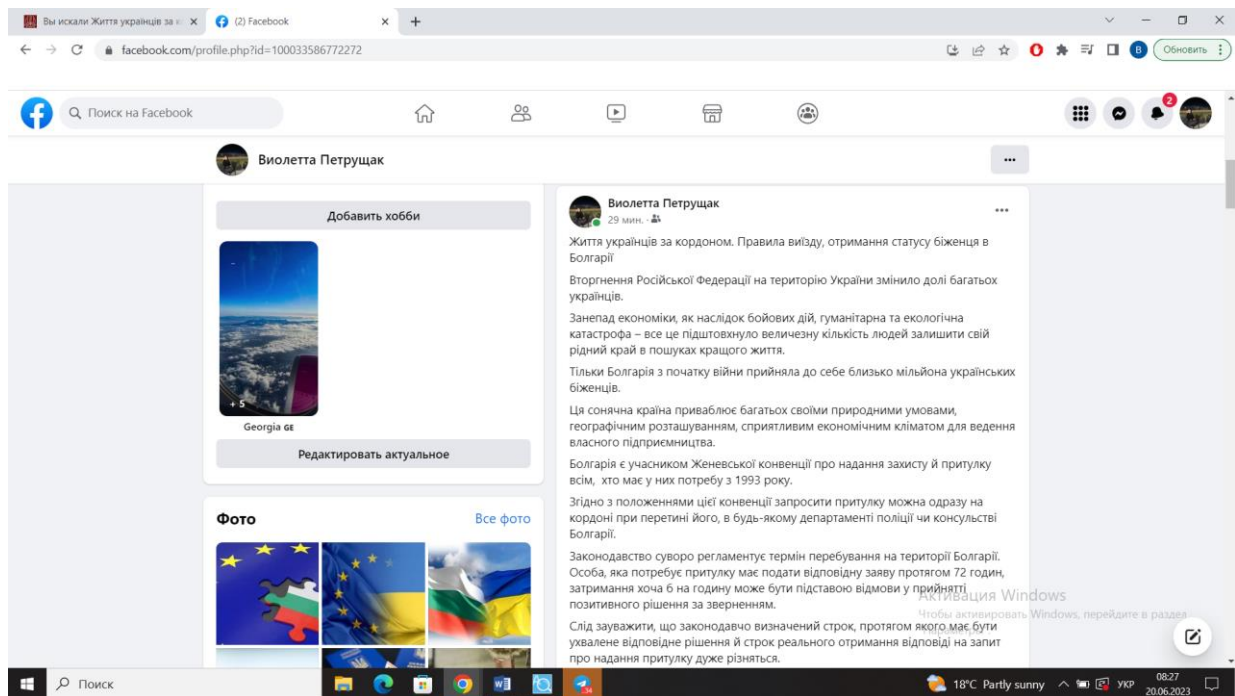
Вы искали Життя українців за к ×
(2) Facebook ×
+

facebook.com/profile.php?id=100033586772272

Обновить

Поиск на Facebook

2

Виолетта Петрущак

...

Добавить хобби

+ 5

Georgia GE

Редактировать актуальное

Фото

Все фото

Виолетта Петрущак
29 мин. ·

...

Життя українців за кордоном. Правила виїзду, отримання статусу біженця в Болгарії

Вторгнення Російської Федерації на територію України змінило долі багатьох українців.

Занепад економіки, як наслідок бойових дій, гуманітарна та екологічна катастрофа – все це підштовхнуло величезну кількість людей залишити свій рідний край в пошуках кращого життя.

Тільки Болгарія з початку війни прийняла до себе близько мільйона українських біженців.

Ця сонячна країна приваблює багатьох своїми природними умовами, географічним розташуванням, сприятливим економічним кліматом для ведення власного підприємництва.

Болгарія є учасником Женевської конвенції про надання захисту й притулку всім, хто має у них потребу з 1993 року.

Згідно з положеннями цієї конвенції запросити притулку можна одразу на кордоні при перетині його, в будь-якому департаменті поліції чи консульстві Болгарії.

Законодавство суворо регламентує термін перебування на території Болгарії. Особа, яка потребує притулку має подати відповідну заяву протягом 72 годин, затримання хоча б на годину може бути підставою відмови у прийнятті позитивного рішення за зверненням.

Слід зауважити, що законодавчо визначений строк, протягом якого має бути ухвалене відповідне рішення й строк реального отримання відповіді на запит про надання притулку дуже різняться.

Активация Windows
Чтобы активировать Windows, перейдите в раздел

Поиск

18°C Partly sunny
УКР
08:27
20.06.2023